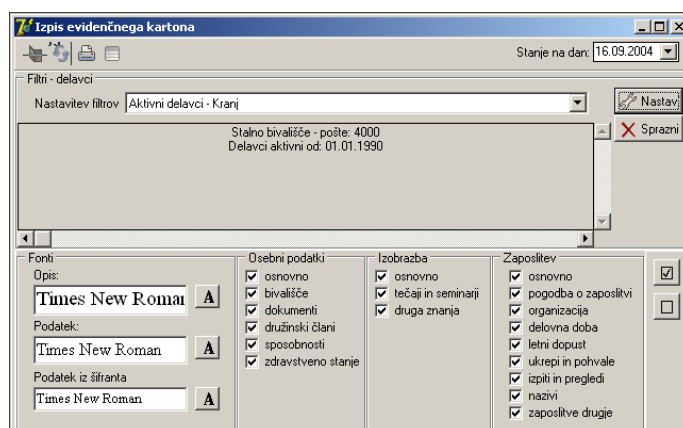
Izpis evidenčnega kartona

Stanje na dan: 16.09.2004

Filtri - delavci

Nastavitev filtrov Aktivni delavci - Kranj

Nastavi

Sprazni

Stalno bivališče - pošte: 4000
Delavci aktivni od: 01.01.1990

Fonti

Opis:
Times New Roman A

Podatek:
Times New Roman A

Podatek iz šifranta
Times New Roman A

Osebni podatki
osnovno
bivališče
dokumenti
družinski člani
sposobnosti
zdravstveno stanje

Izobrazba
osnovno
tečaji in seminarji
druga znanja

Zaposlitev
osnovno
pogodba o zaposlitvi
organizacija
delovna doba
letni dopust
ukrepi in pohvale
izpiti in pregledi
nazivi
zaposlitve drugje